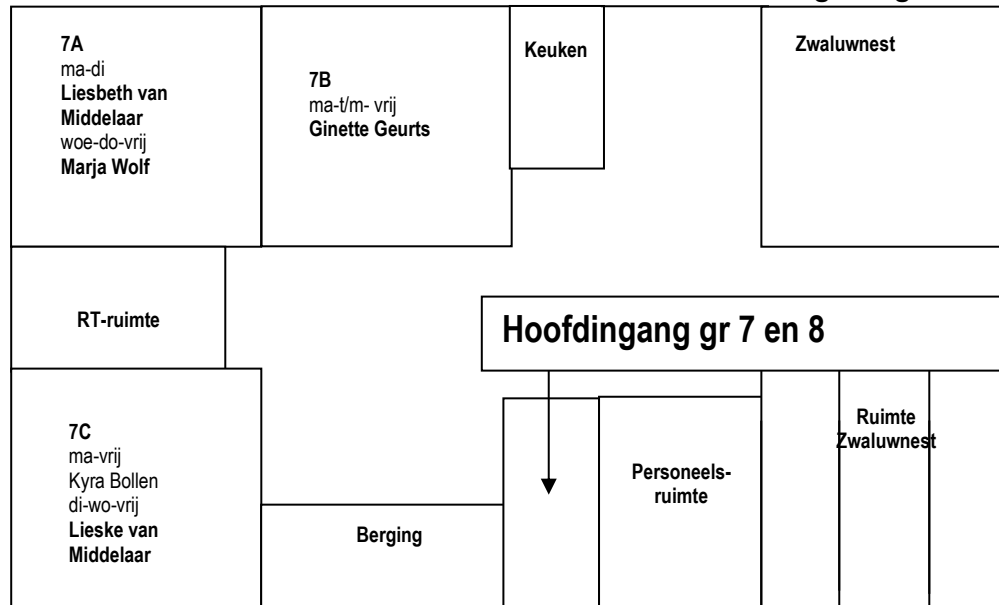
7A
ma-di
**Liesbeth van Middelaar**
woe-do-vrij
**Marja Wolf**

7B
ma-t/m- vrij
**Ginette Geurts**

Keuken

Zwaluwnest

RT-ruimte

Hoofdingang gr 7 en 8

7C
ma-vrij
Kyra Bollen
di-wo-vrij
**Lieske van Middelaar**

Berging

Personeels-ruimte

Ruimte Zwaluwnest